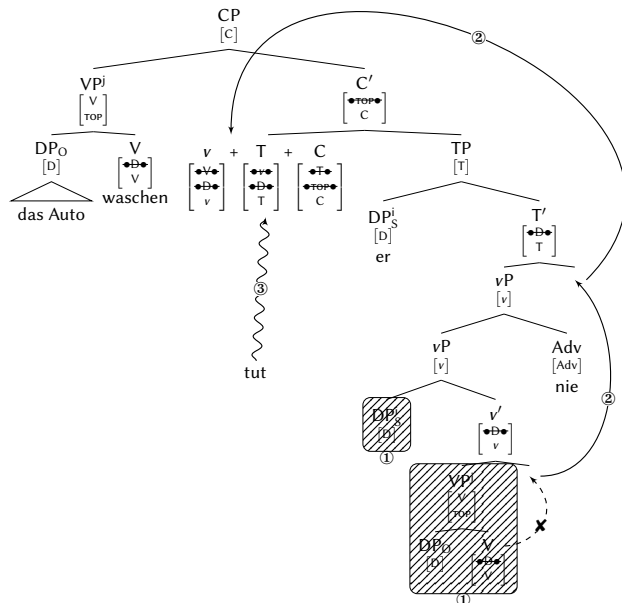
CP
[C]

VP$^j$
$\begin{bmatrix} V \\ TOP \end{bmatrix}$

DP$_O$
[D]
das Auto

V
$\begin{bmatrix} \bullet D\bullet \\ V \end{bmatrix}$
waschen

C′
$\begin{bmatrix} \bullet TOP\bullet \\ C \end{bmatrix}$

v + T + C
$\begin{bmatrix} \bullet V\bullet \\ \bullet D\bullet \\ v \end{bmatrix}$ $\begin{bmatrix} \bullet v\bullet \\ \bullet D\bullet \\ T \end{bmatrix}$ $\begin{bmatrix} \bullet T\bullet \\ \bullet TOP\bullet \\ C \end{bmatrix}$

③
tut

TP
[T]

DP$^i_S$
[D]
er

T′
$\begin{bmatrix} \bullet D\bullet \\ T \end{bmatrix}$

vP
[v]

vP
[v]

Adv
[Adv]
nie

DP$^i_S$
[D]
①

v′
$\begin{bmatrix} \bullet D\bullet \\ v \end{bmatrix}$

VP$^j$
$\begin{bmatrix} V \\ TOP \end{bmatrix}$

DP$_O$
[D]

V
$\begin{bmatrix} \bullet D\bullet \\ V \end{bmatrix}$
①

②
②
✘